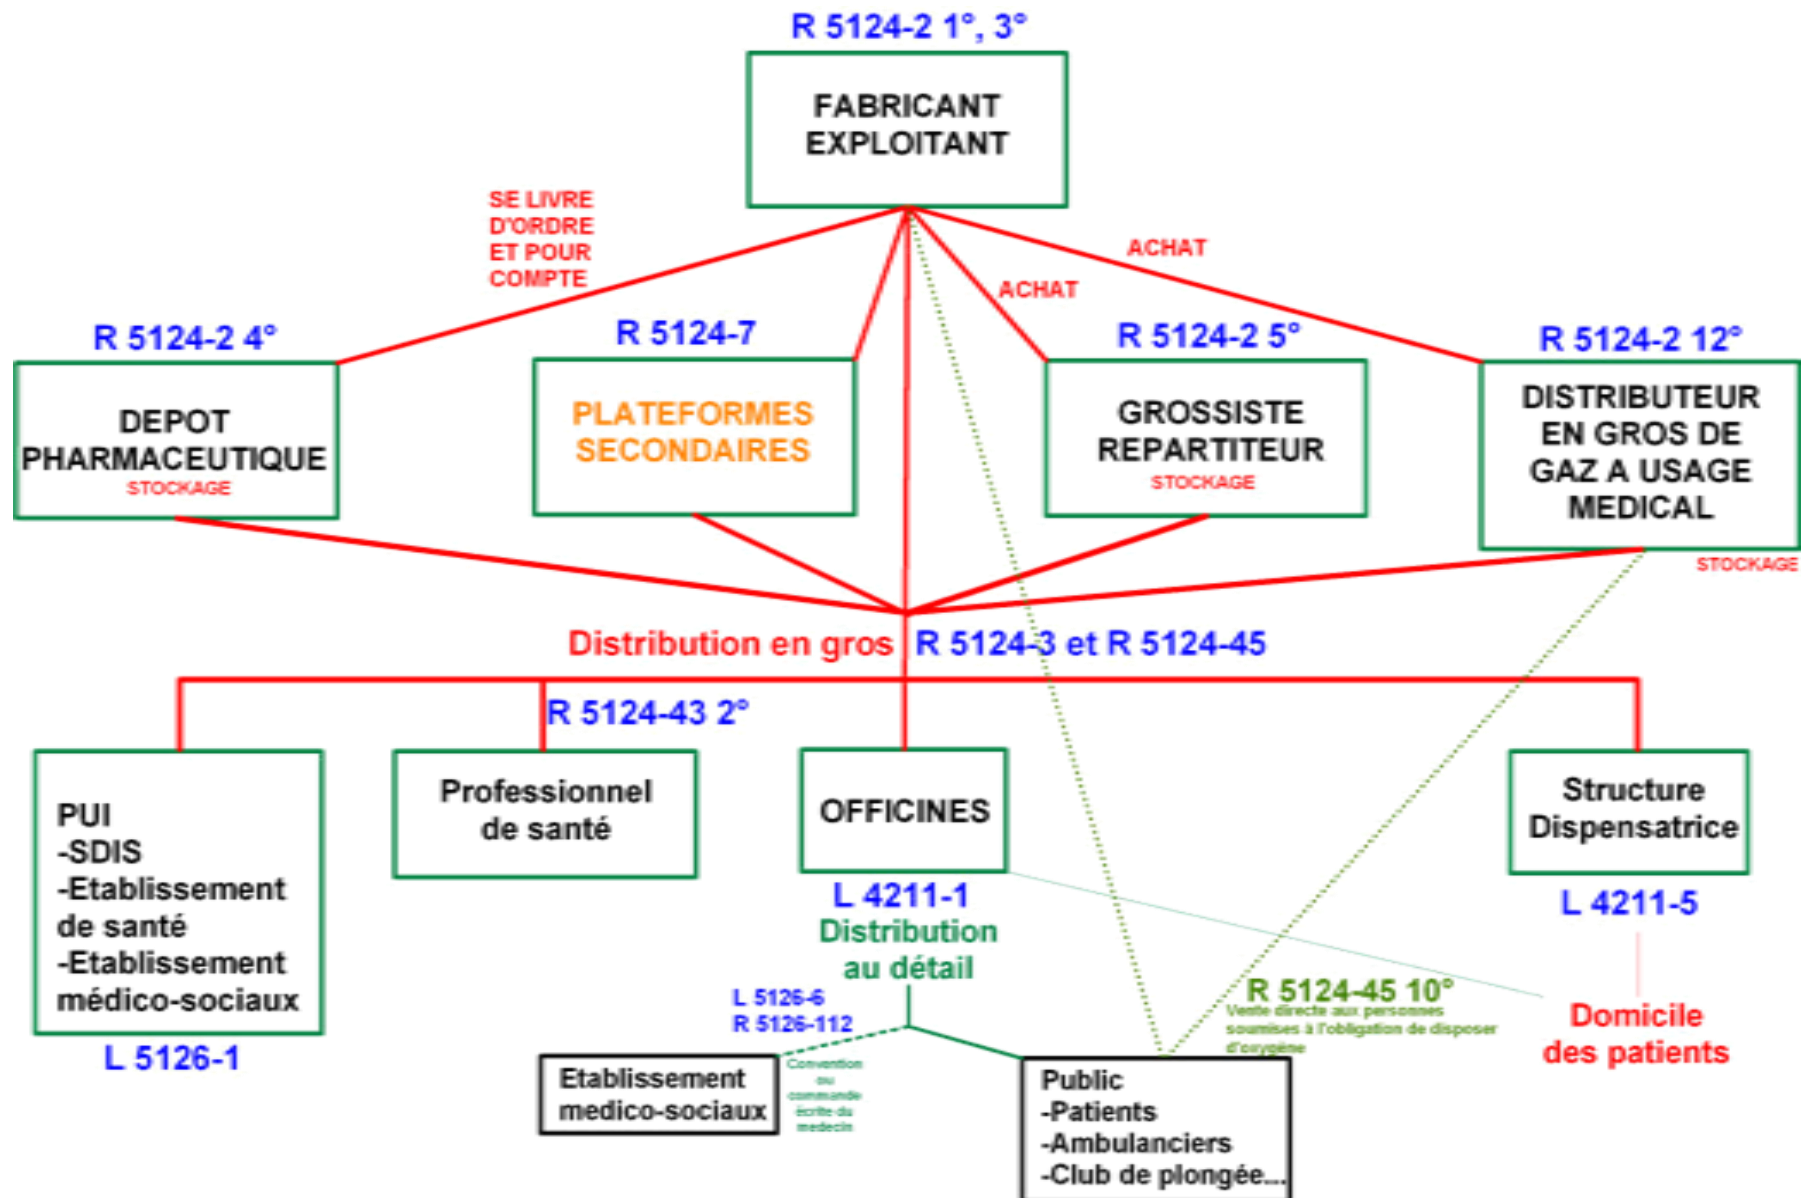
R 5124-2 1°, 3°

FABRICANT EXPLOITANT

SE LIVRE D'ORDRE ET POUR COMPTE

ACHAT

ACHAT

R 5124-2 4°

DEPOT PHARMACEUTIQUE
STOCKAGE

R 5124-7

PLATEFORMES SECONDAIRES

R 5124-2 5°

GROSSISTE REPARTITEUR
STOCKAGE

R 5124-2 12°

DISTRIBUTEUR EN GROS DE GAZ A USAGE MEDICAL

STOCKAGE

Distribution en gros R 5124-3 et R 5124-45

R 5124-43 2°

PUI
-SDIS
-Etablissement de santé
-Etablissement médico-sociaux

L 5126-1

Professionnel de santé

OFFICINES

L 4211-1
Distribution au détail

Structure Dispensatrice

L 4211-5

L 5126-6
R 5126-112

R 5124-45 10°
Vente directe aux personnes soumises à l'obligation de disposer d'oxygène

Domicile des patients

Etablissement medico-sociaux

Convention ou commande écrite du medecin

Public
-Patients
-Ambulanciers
-Club de plongée...